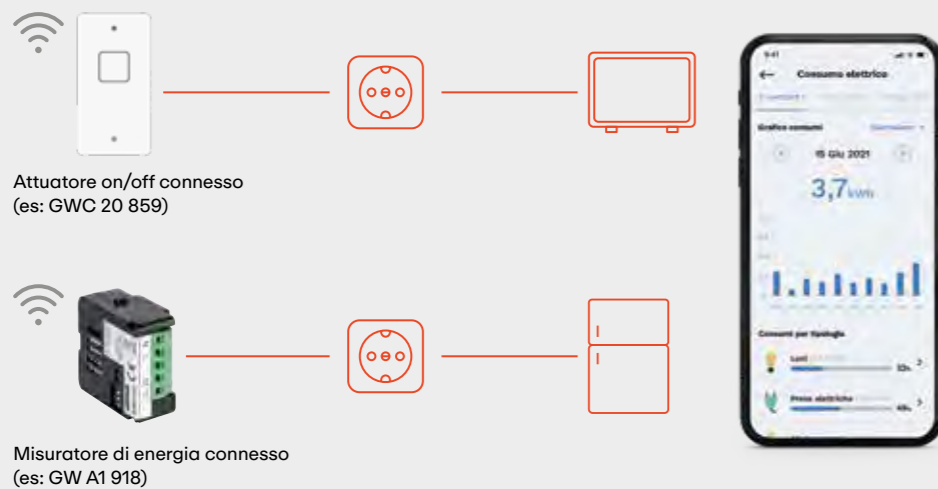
Attuatore on/off connesso
(es: GWC 20 859)

Misuratore di energia connesso
(es: GW A1 918)

9:41

Consumo elettrico

Grafico consumi

15 Giu 2021

3,7 kWh

Consumi per tipologia

Luci

Prese elettriche